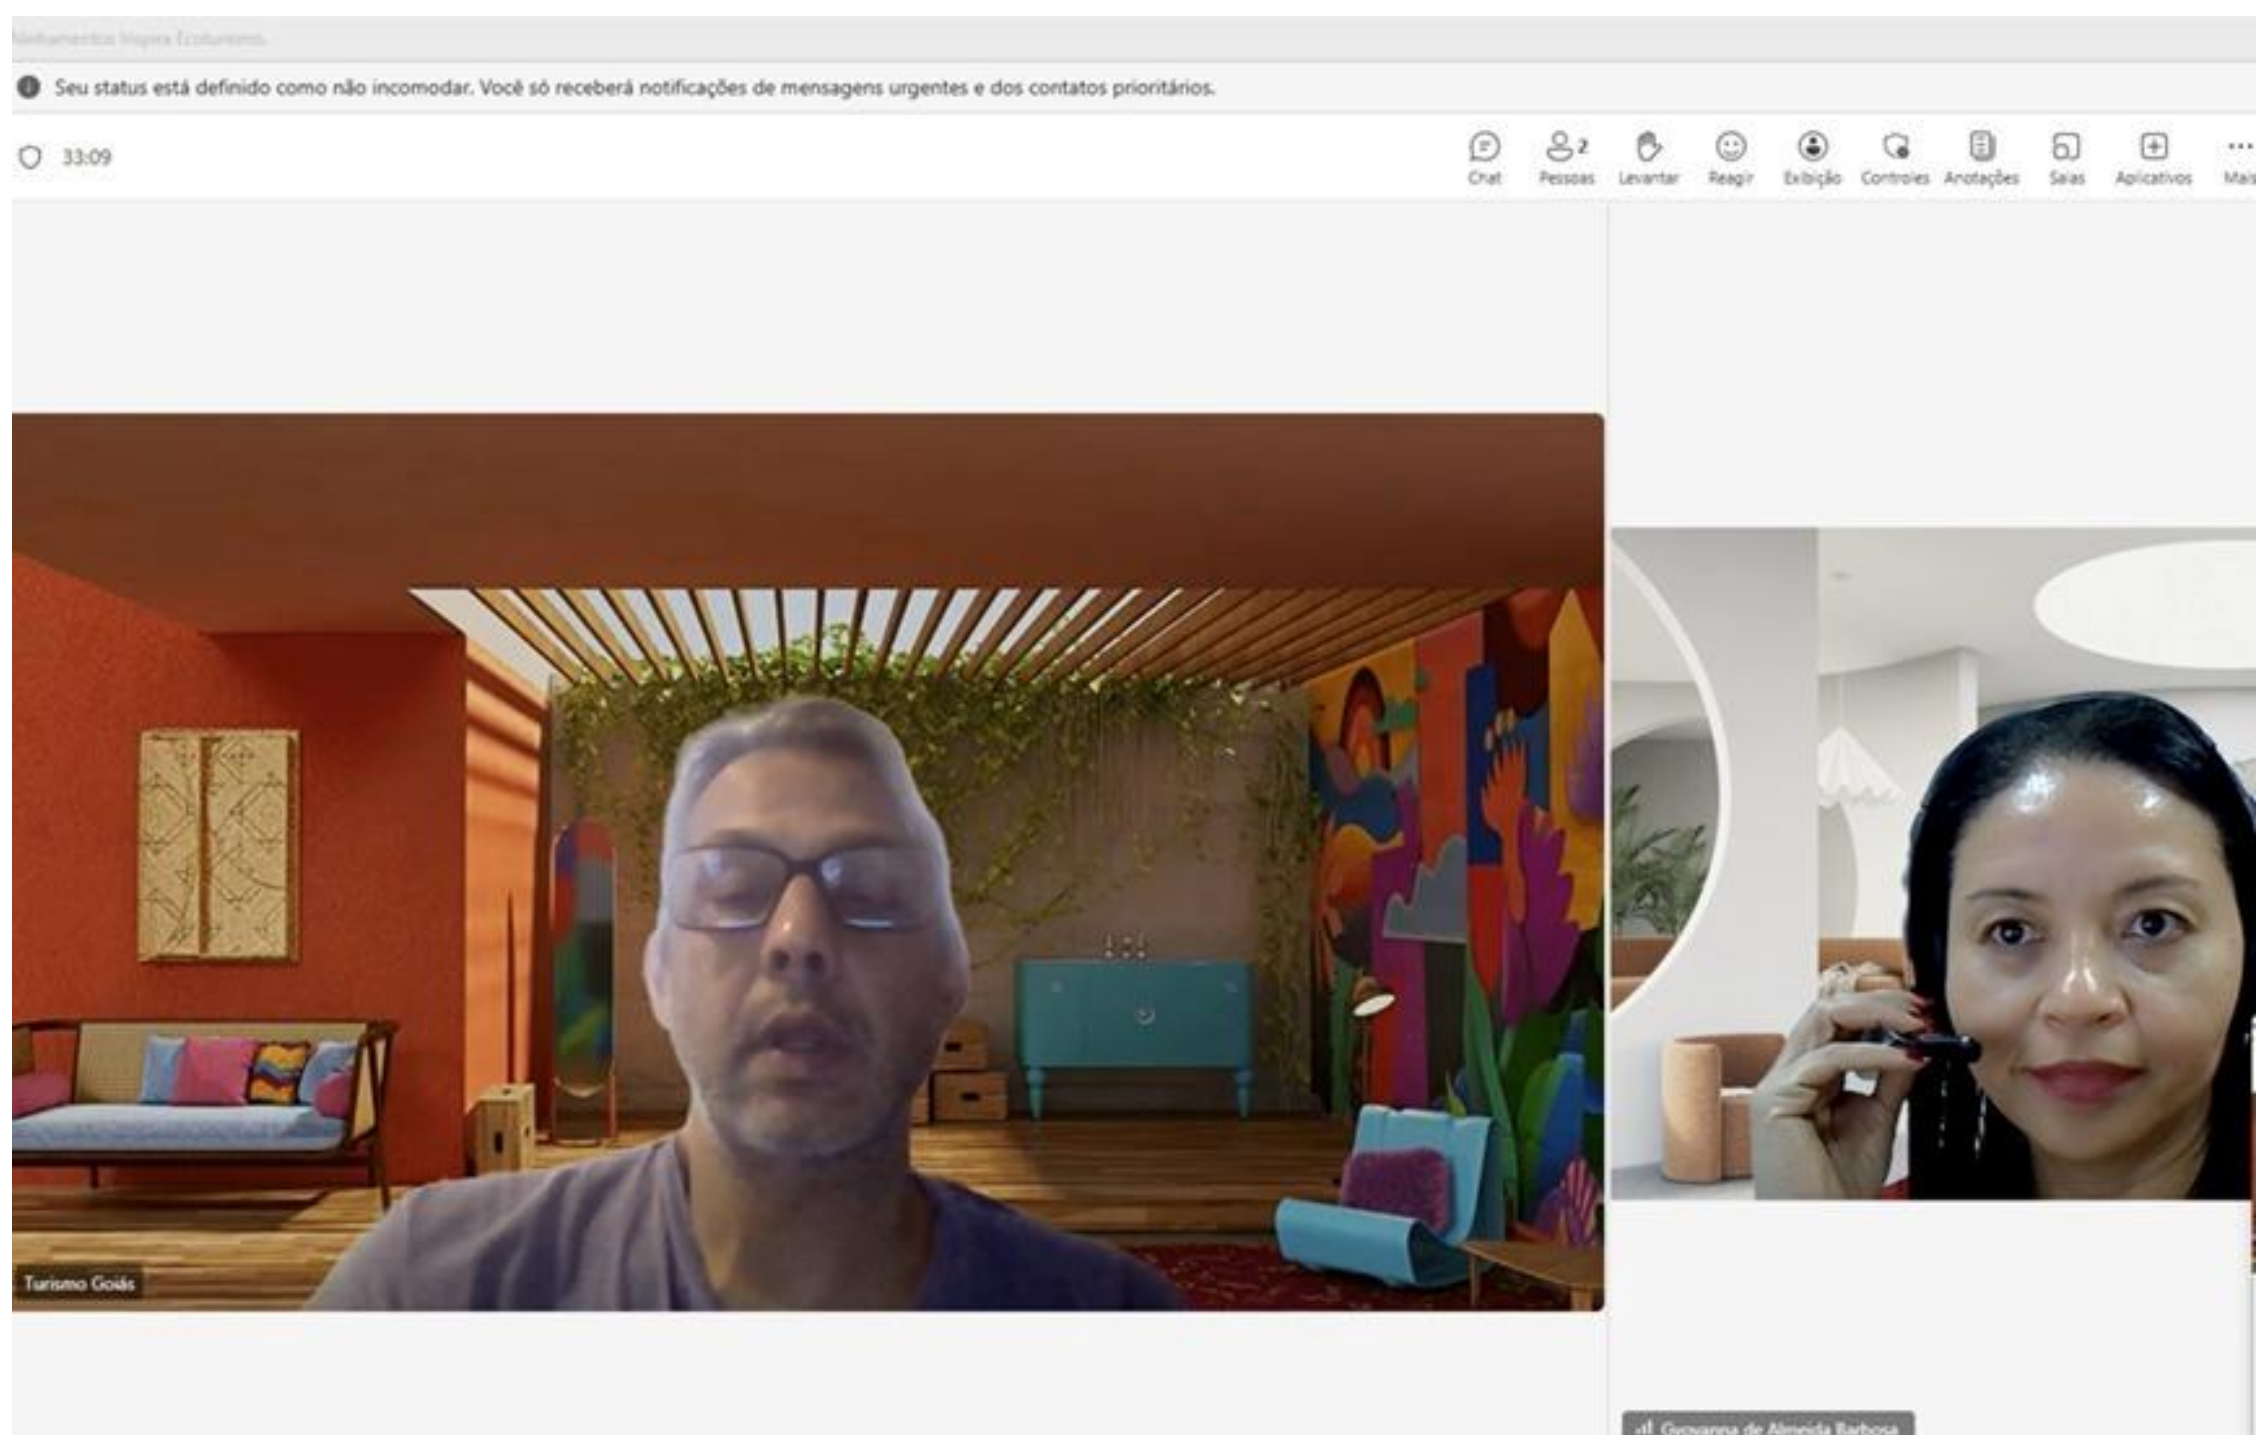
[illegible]

Seu status está definido como não incomodar. Você só receberá notificações de mensagens urgentes e dos contatos prioritários.

33:09

Chat
2
Pessoas
Levantar
Reagir
Exibição
Controles
Anotações
Salas
Aplicativos
Mai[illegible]

Turismo Goiás

Gyovanna de Almeida Barbosa